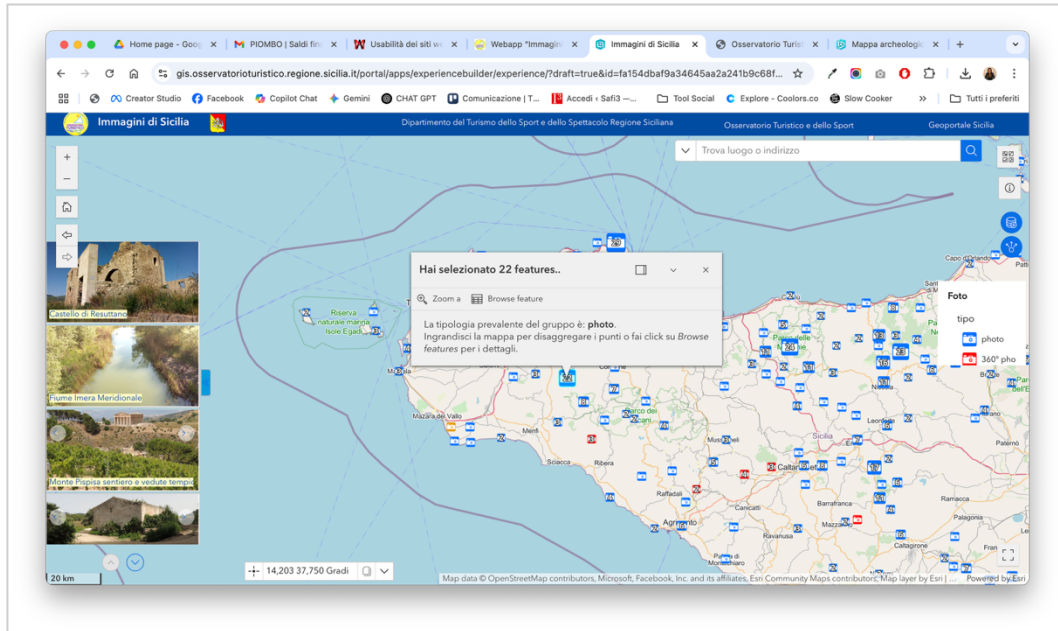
Home page - Goog | PIOMBO | Saldi fin | Usabilità dei siti we | Webapp "Immagini | Immagini di Sicilia | Osservatorio Turist | Mappa archeologic | +

gis.osservatorioturistico.regione.sicilia.it/portal/apps/experiencebuilder/experience/?draft=true&id=fa154dbaf9a34645aa2a241b9c68f...

Creator Studio | Facebook | Copilot Chat | Gemini | CHAT GPT | Comunicazione | T... | Accedi ‹ Safi3 —... | Tool Social | Explore - Coolors.co | Slow Cooker | » | Tutti i preferiti

Immagini di Sicilia | Dipartimento del Turismo dello Sport e dello Spettacolo Regione Siciliana | Osservatorio Turistico e dello Sport | Geoportale Sicilia

Trova luogo o indirizzo

Castello di Resuttano

Fiume Imera Meridionale

Monte Pispisa sentiero e vedute tempio

Hai selezionato 22 features..

Zoom a | Browse feature

La tipologia prevalente del gruppo è: **photo**.
Ingrandisci la mappa per disaggregare i punti o fai click su *Browse features* per i dettagli.

Riserva naturale marina Isole Egadi

Foto

tipo

photo

360° pho

Capo d'Orlando | Patti | Mazara del Vallo | Menfi | Sciacca | Ribera | Sicilia | Caltanissetta | Raffadali | Agrigento | Canicattì | Barrafranca | Mazzarino | Ravanusa | Caltagirone | Ramacca | Leonforte | Nicosia

20 km

14,203 37,750 Gradi

Map data © OpenStreetMap contributors, Microsoft, Facebook, Inc. and its affiliates, Esri Community Maps contributors, Map layer by Esri | ... Powered by Esri